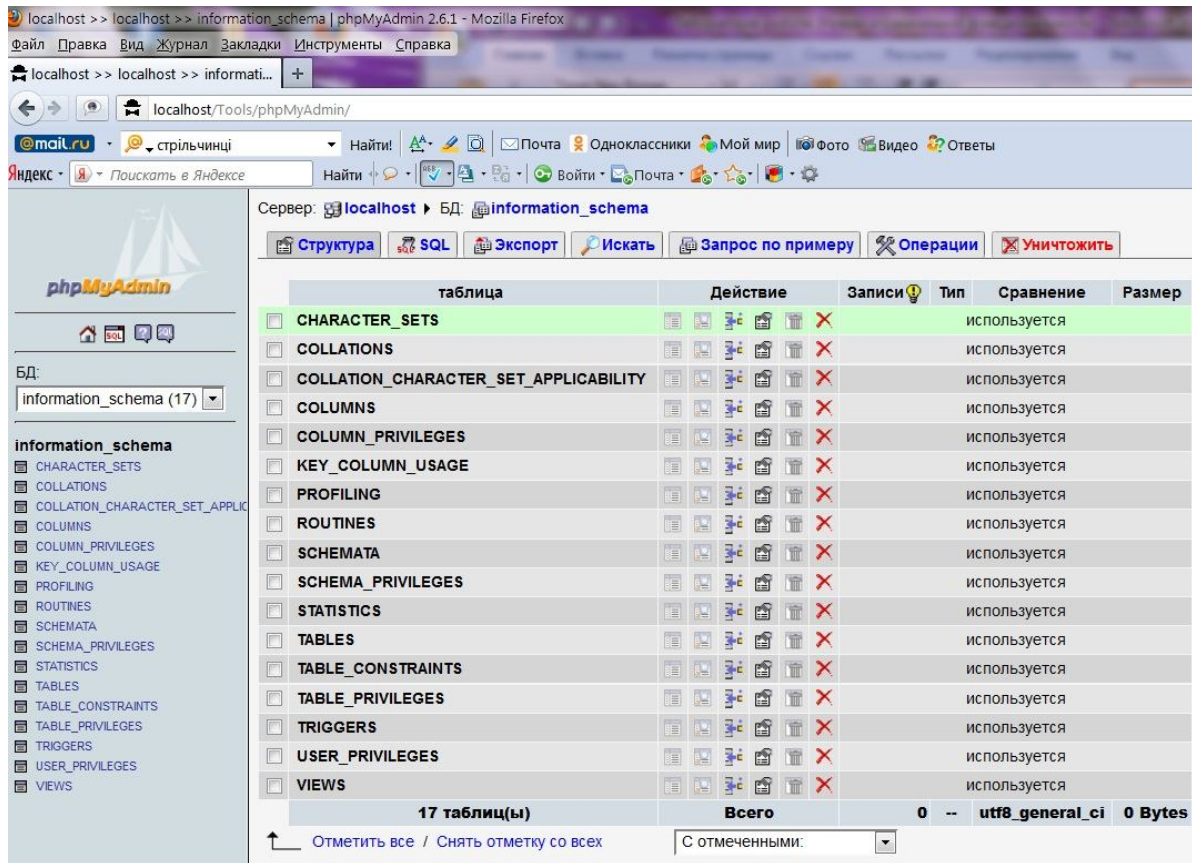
localhost >> localhost >> information_schema | phpMyAdmin 2.6.1 - Mozilla Firefox

Файл Правка Вид Журнал Закладки Инструменты Справка

localhost >> localhost >> informati... +

localhost/Tools/phpMyAdmin/

@mail.ru · стрільчинці ▾ Найти! Почта Одноклассники Мой мир Фото Видео Ответы

Яндекс · Поискать в Яндексе Найти Войти · Почта ·

phpMyAdmin

БД:
information_schema (17)

information_schema
CHARACTER_SETS
COLLATIONS
COLLATION_CHARACTER_SET_APPLIC
COLUMNS
COLUMN_PRIVILEGES
KEY_COLUMN_USAGE
PROFILING
ROUTINES
SCHEMATA
SCHEMA_PRIVILEGES
STATISTICS
TABLES
TABLE_CONSTRAINTS
TABLE_PRIVILEGES
TRIGGERS
USER_PRIVILEGES
VIEWS

Сервер: localhost ▸ БД: information_schema

Структура | SQL | Экспорт | Искать | Запрос по примеру | Операции | Уничтожить

| таблица | Действие | Записи | Тип | Сравнение | Размер |
|---|---|---|---|---|---|
| CHARACTER_SETS | | | | используется | |
| COLLATIONS | | | | используется | |
| COLLATION_CHARACTER_SET_APPLICABILITY | | | | используется | |
| COLUMNS | | | | используется | |
| COLUMN_PRIVILEGES | | | | используется | |
| KEY_COLUMN_USAGE | | | | используется | |
| PROFILING | | | | используется | |
| ROUTINES | | | | используется | |
| SCHEMATA | | | | используется | |
| SCHEMA_PRIVILEGES | | | | используется | |
| STATISTICS | | | | используется | |
| TABLES | | | | используется | |
| TABLE_CONSTRAINTS | | | | используется | |
| TABLE_PRIVILEGES | | | | используется | |
| TRIGGERS | | | | используется | |
| USER_PRIVILEGES | | | | используется | |
| VIEWS | | | | используется | |
| 17 таблиц(ы) | Всего | 0 | -- | utf8_general_ci | 0 Bytes |

Отметить все / Снять отметку со всех   С отмеченными: